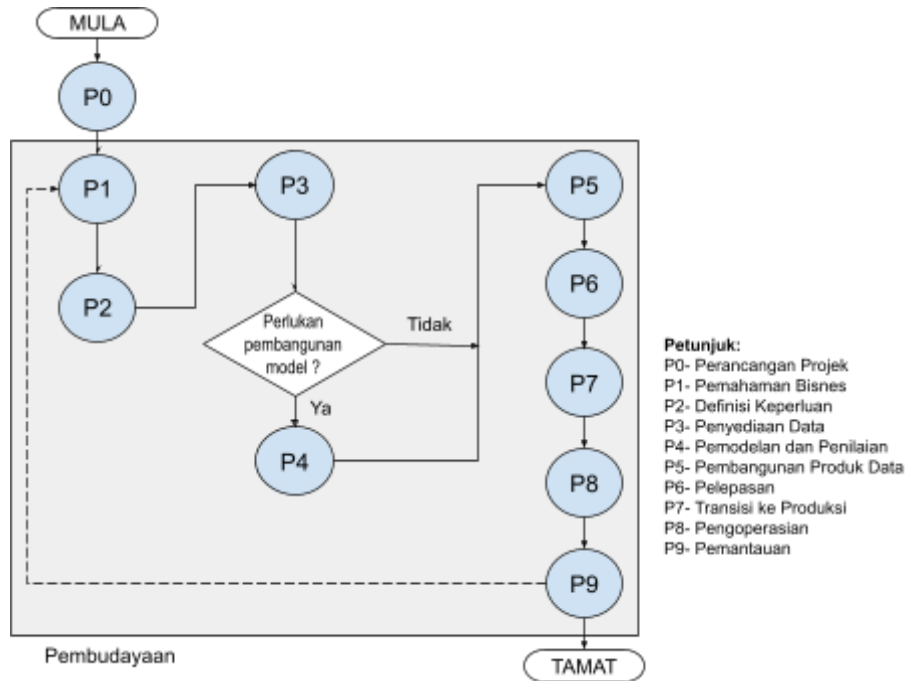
MULA

P0

P1

P2

P3

Perlukan pembangunan model ?

Tidak

Ya

P4

P5

P6

P7

P8

P9

Pembudayaan

TAMAT

Petunjuk:
P0- Perancangan Projek
P1- Pemahaman Bisnes
P2- Definisi Keperluan
P3- Penyediaan Data
P4- Pemodelan dan Penilaian
P5- Pembangunan Produk Data
P6- Pelepasan
P7- Transisi ke Produksi
P8- Pengoperasian
P9- Pemantauan